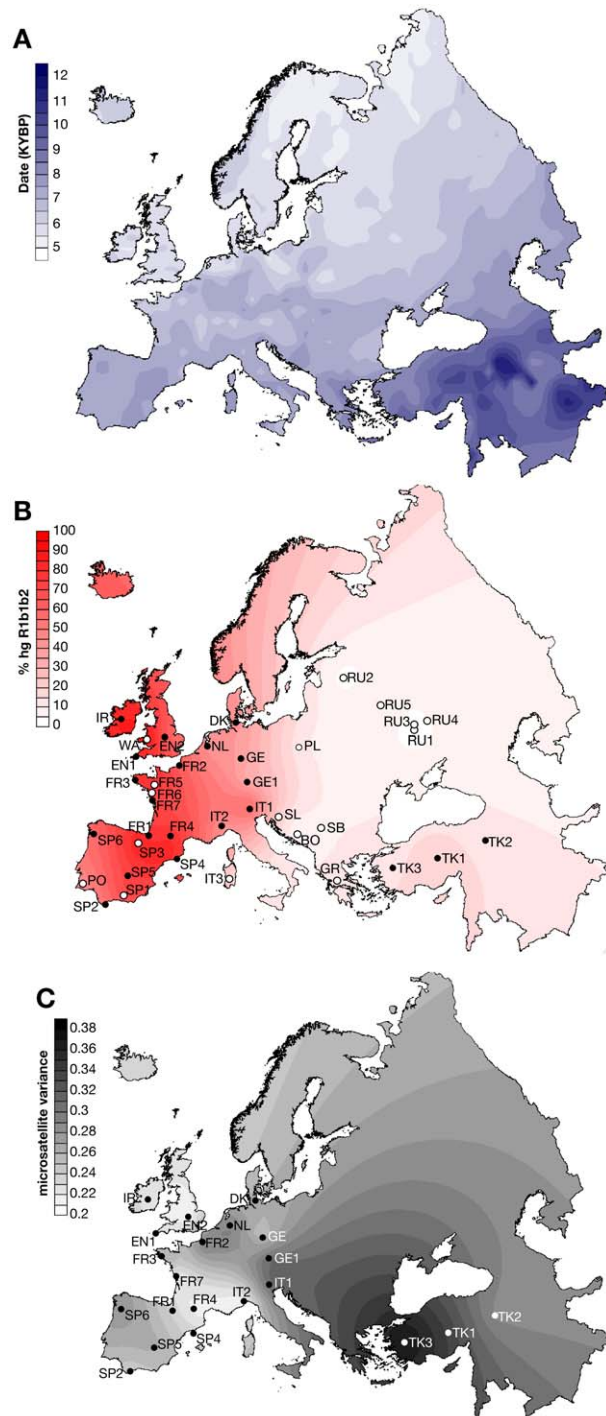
A

Date (KYBP)
12
11
10
9
8
7
6
5

B

% hg R1b1b2
100
90
80
70
60
50
40
30
20
10
0

IR
WA
EN2
EN1
DK
NL
FR2
GE
PL
RU2
RU5
RU3
RU4
RU1
FR3
FR5
FR6
FR7
GE1
IT1
FR1
FR4
IT2
SL
SB
BO
SP6
SP3
SP4
PO
SP5
SP1
IT3
SP2
GR
TK3
TK1
TK2

C

microsatellite variance
0.38
0.36
0.34
0.32
0.3
0.28
0.26
0.24
0.22
0.2

IR
DK
EN2
NL
EN1
FR2
GE
FR3
GE1
FR7
IT1
FR1
FR4
IT2
SP6
SP5
SP4
SP2
TK3
TK1
TK2